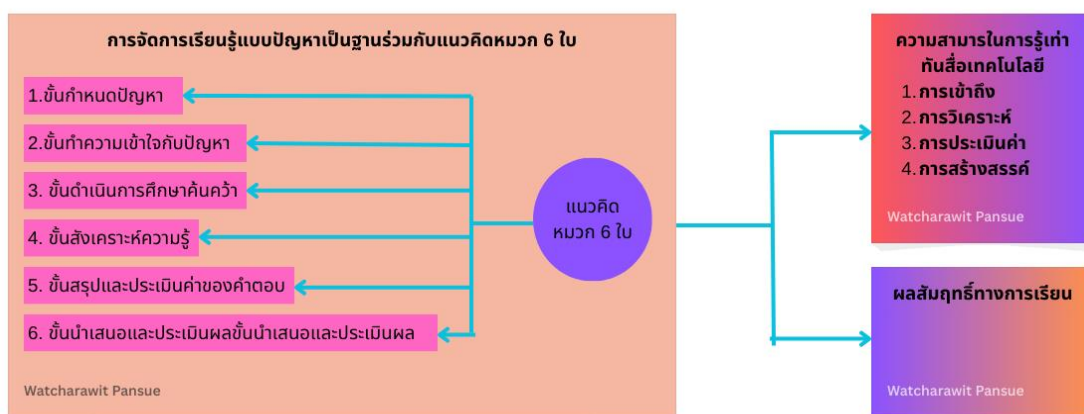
การจัดการเรียนรู้แบบปัญหาเป็นฐานร่วมกับแนวคิดหมวก 6 ใบ

1.ขั้นกำหนดปัญหา

2.ขั้นทำความเข้าใจกับปัญหา

3. ขั้นดำเนินการศึกษาค้นคว้า

4. ขั้นสังเคราะห์ความรู้

5. ขั้นสรุปและประเมินค่าของคำตอบ

6. ขั้นนำเสนอและประเมินผลขั้นนำเสนอและประเมินผล

แนวคิด หมวก 6 ใบ

Watcharawit Pansue

ความสามารในการรู้เท่าทันสื่อเทคโนโลยี
1. การเข้าถึง
2. การวิเคราะห์
3. การประเมินค่า
4. การสร้างสรรค์

Watcharawit Pansue

ผลสัมฤทธิ์ทางการเรียน

Watcharawit Pansue